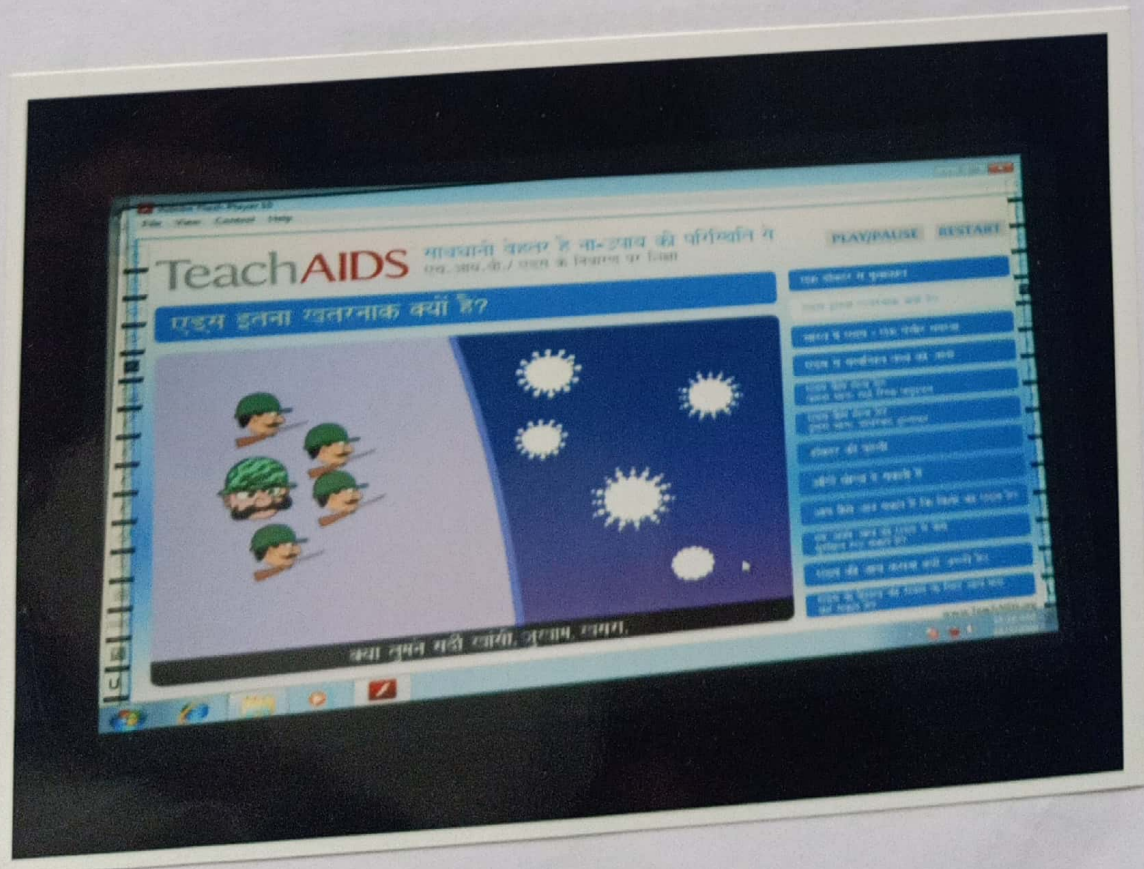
Adobe Flash Player 10
File View Control Help

TeachAIDS सावधानी बेहतर है ना-इलाज की परिस्थिति से
एच.आइ.वी./ एड्स के निवारण पर शिक्षा

PLAY/PAUSE RESTART

एड्स इतना खतरनाक क्यों है?

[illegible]
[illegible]
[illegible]
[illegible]
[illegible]
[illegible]
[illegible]
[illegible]
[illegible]
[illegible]
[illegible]
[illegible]

क्या तुमने सही खांसी, जुकाम, खसरा,

www.TeachAIDS.org